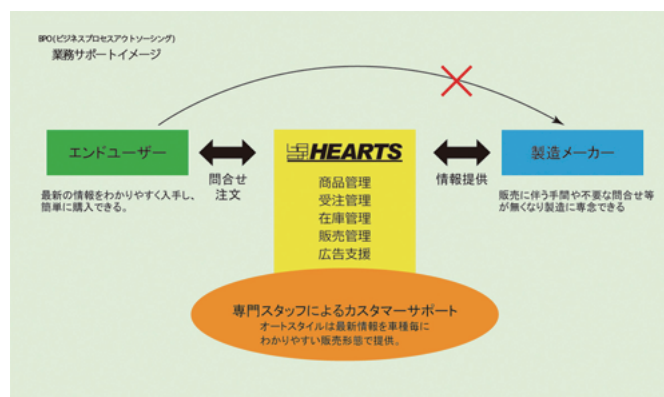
BPO(ビジネスプロセスアウトソーシング)
業務サポートイメージ

エンドユーザー

問合せ
注文

HEARTS

商品管理
受注管理
在庫管理
販売管理
広告支援

情報提供

製造メーカー

最新の情報をわかりやすく入手し、簡単に購入できる。

販売に伴う手間や不要な問合せ等が無くなり製造に専念できる

専門スタッフによるカスタマーサポート
オートスタイルは最新情報を車種毎にわかりやすい販売形態で提供。